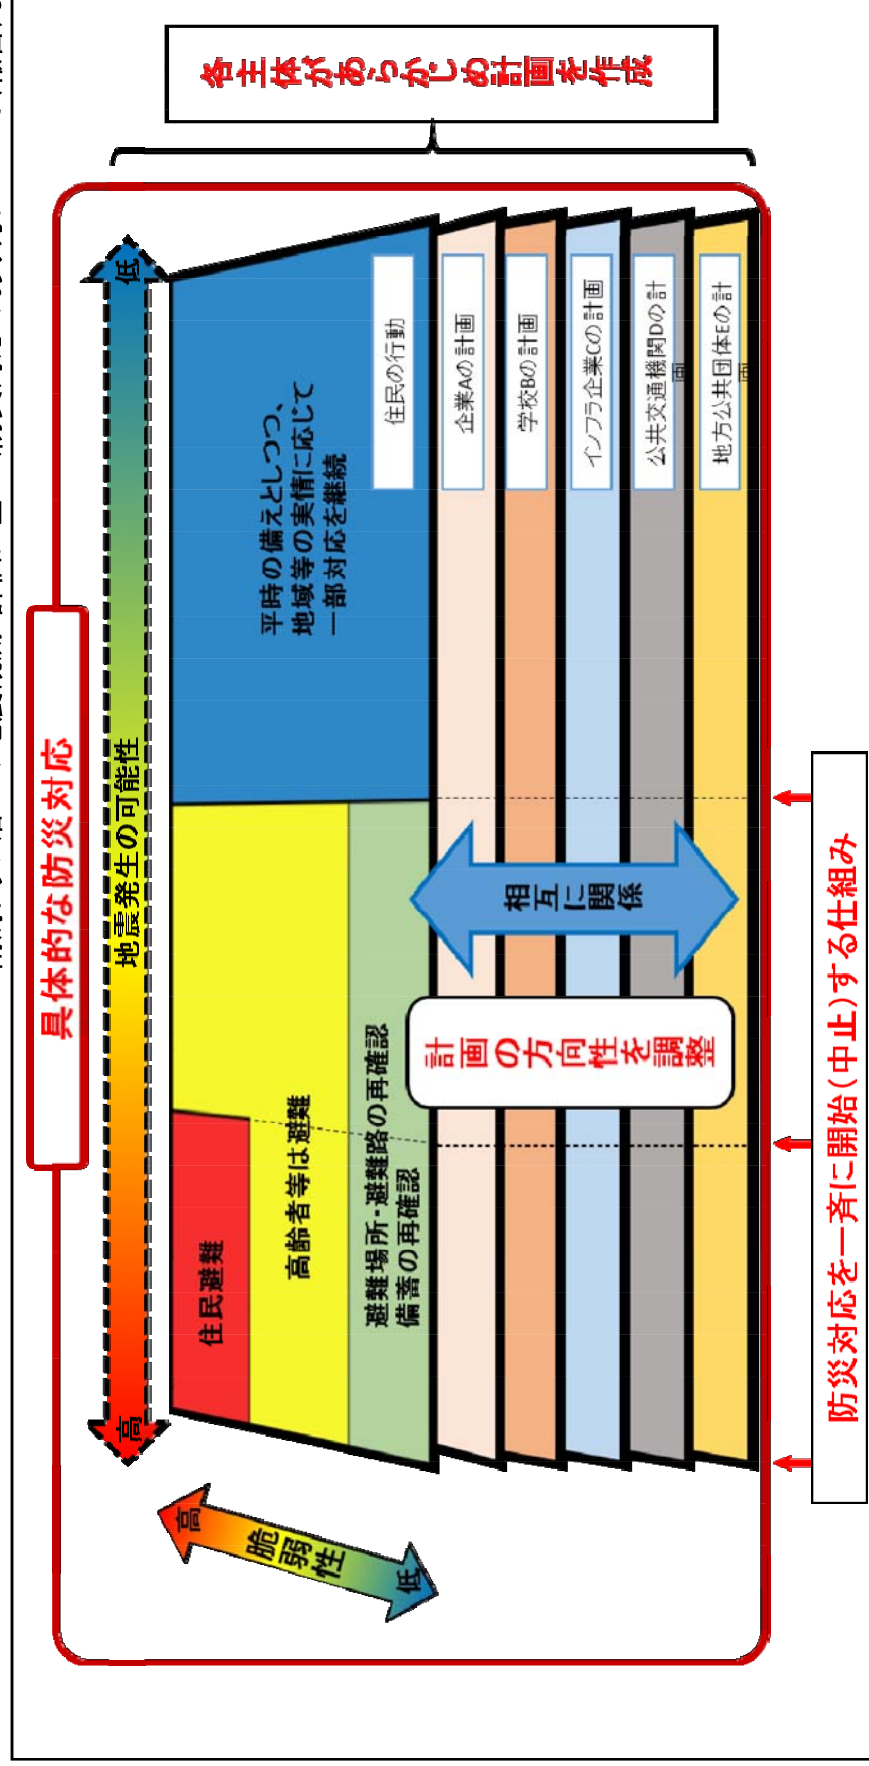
各主体があらかじめ計画を作成

具体的な防災対応

地震発生の可能性

低

高

平時の備えとしつつ、地域等の実情に応じて一部対応を継続

住民避難

高齢者等は避難

避難場所・避難路の再確認
備蓄の再確認

住民の行動

企業Aの計画

学校Bの計画

インフラ企業Cの計画

公共交通機関Dの計画

地方公共団体Eの計画

相互に関係

計画の方向性を調整

高

脆弱性

低

防災対応を一斉に開始（中止）する仕組み